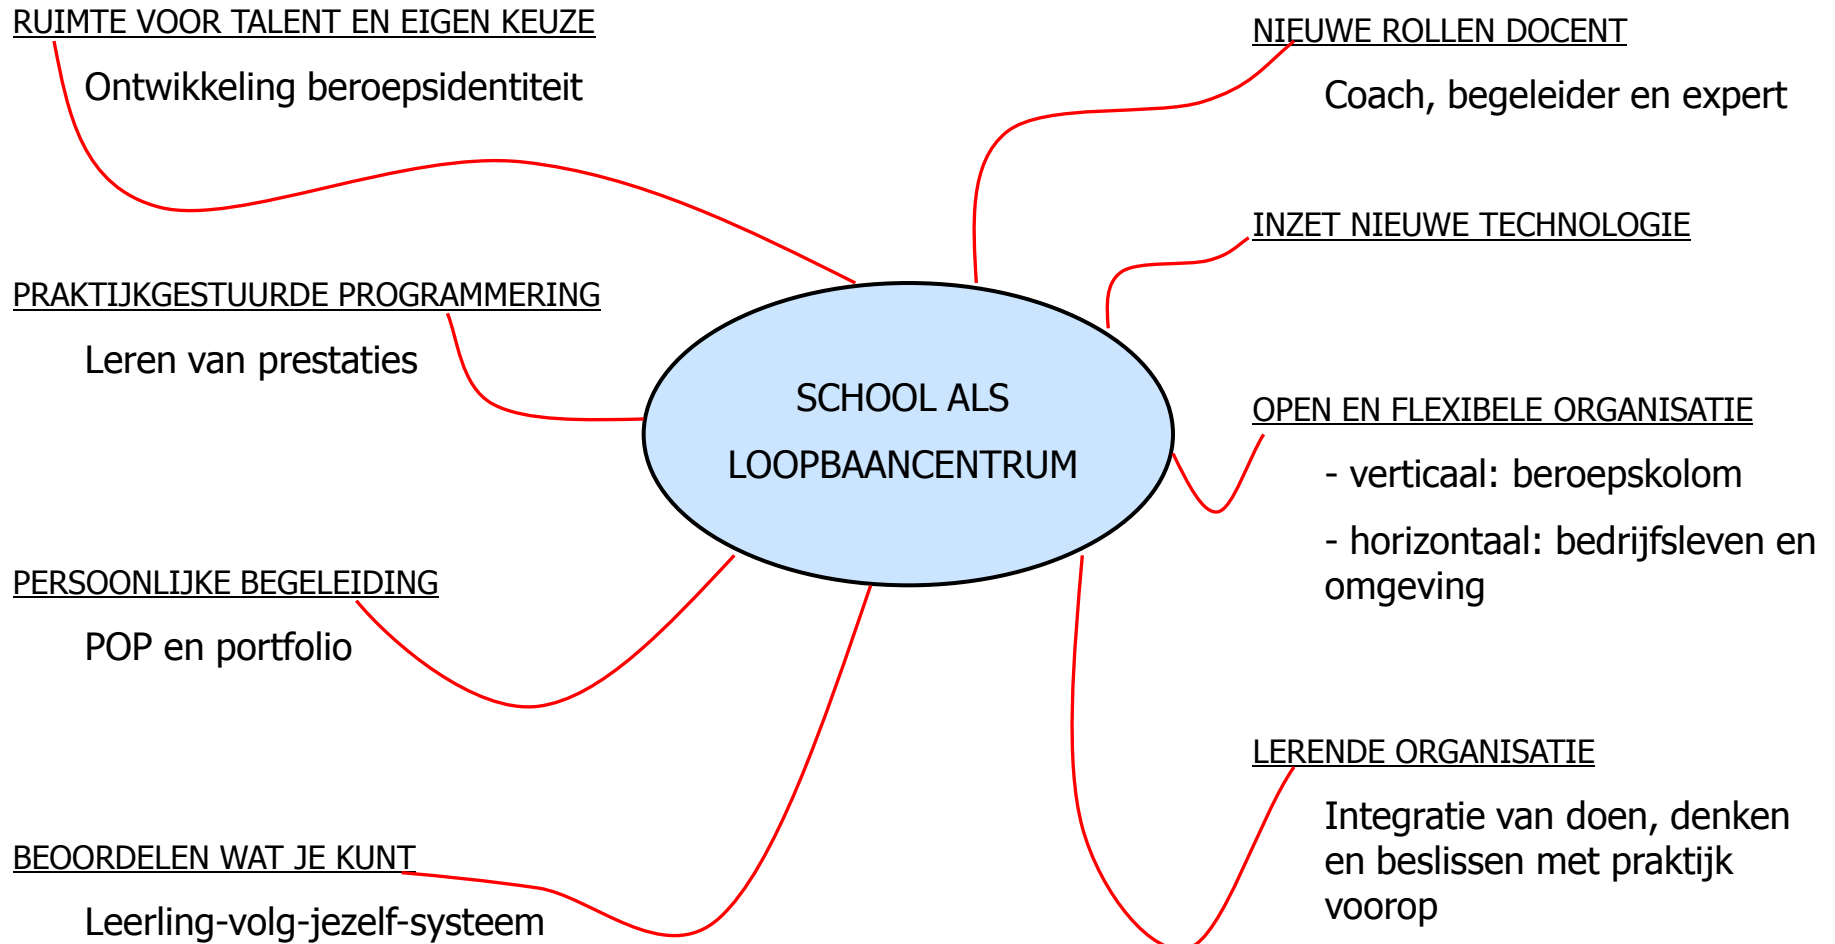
SCHOOL ALS LOOPBAANCENTRUM

RUIMTE VOOR TALENT EN EIGEN KEUZE

Ontwikkeling beroepsidentiteit

PRAKTIJKGESTUURDE PROGRAMMERING

Leren van prestaties

PERSOONLIJKE BEGELEIDING

POP en portfolio

BEOORDELEN WAT JE KUNT

Leerling-volg-jezelf-systeem

NIEUWE ROLLEN DOCENT

Coach, begeleider en expert

INZET NIEUWE TECHNOLOGIE

OPEN EN FLEXIBELE ORGANISATIE

- verticaal: beroepskolom

- horizontaal: bedrijfsleven en omgeving

LERENDE ORGANISATIE

Integratie van doen, denken en beslissen met praktijk voorop